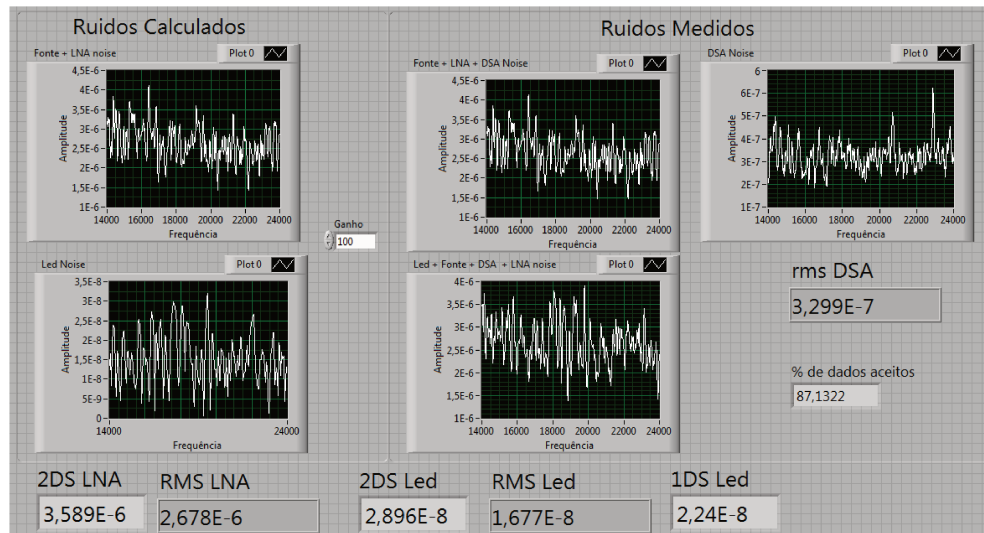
Ruidos Calculados

Fonte + LNA noise
Plot 0
4,5E-6
4E-6
3,5E-6
3E-6
2,5E-6
2E-6
1,5E-6
1E-6
Amplitude
14000 16000 18000 20000 22000 24000
Frequência

Ganho
100

Led Noise
Plot 0
3,5E-8
3E-8
2,5E-8
2E-8
1,5E-8
1E-8
5E-9
0
Amplitude
14000 24000
Frequência

Ruidos Medidos

Fonte + LNA + DSA Noise
Plot 0
4,5E-6
4E-6
3,5E-6
3E-6
2,5E-6
2E-6
1,5E-6
1E-6
Amplitude
14000 16000 18000 20000 22000 24000
Frequência

DSA Noise
Plot 0
6
6E-7
5E-7
4E-7
3E-7
2E-7
1E-7
Amplitude
14000 16000 18000 20000 22000 24000
Frequência

Led + Fonte + DSA + LNA noise
Plot 0
4E-6
3,5E-6
3E-6
2,5E-6
2E-6
1,5E-6
1E-6
Amplitude
14000 16000 18000 20000 22000 24000
Frequência

rms DSA
3,299E-7

% de dados aceitos
87,1322

2DS LNA
3,589E-6

RMS LNA
2,678E-6

2DS Led
2,896E-8

RMS Led
1,677E-8

1DS Led
2,24E-8